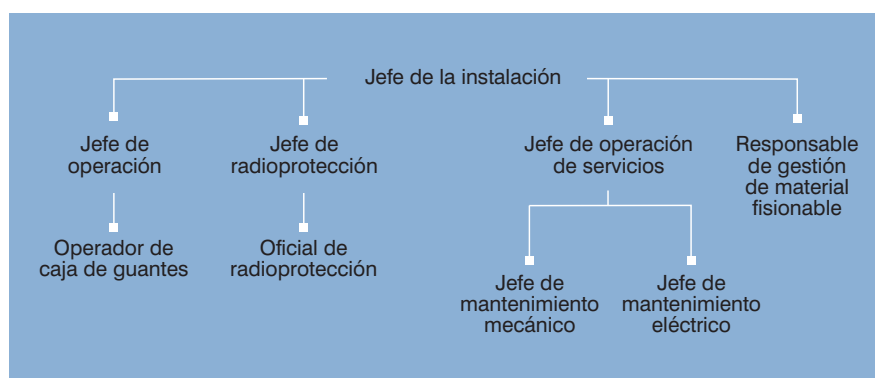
Jefe de la instalación

Jefe de operación

Operador de caja de guantes

Jefe de radioprotección

Oficial de radioprotección

Jefe de operación de servicios

Jefe de mantenimiento mecánico

Jefe de mantenimiento eléctrico

Responsable de gestión de material fisionable